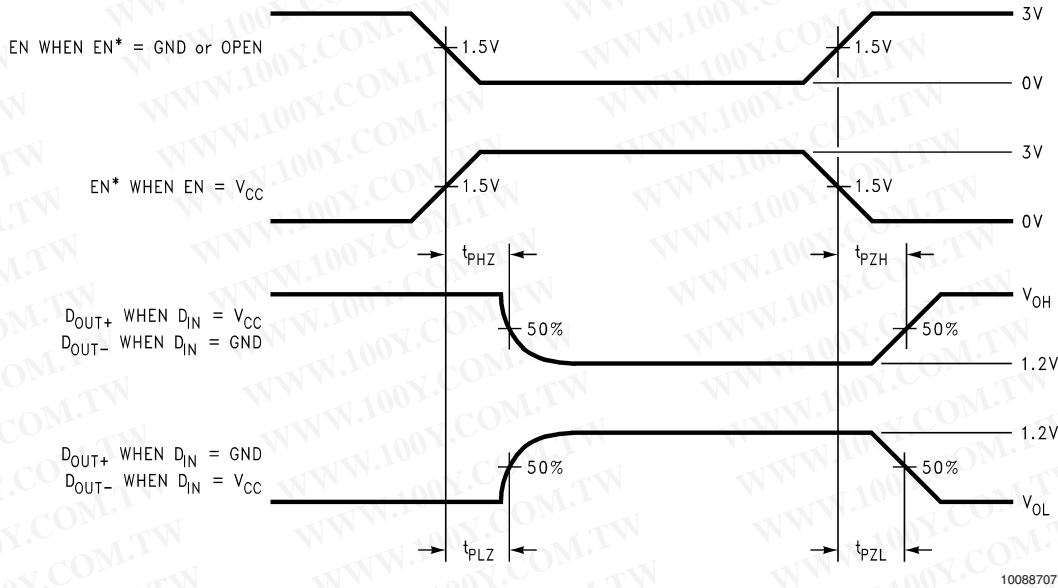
EN WHEN EN* = GND or OPEN

1.5V

1.5V

3V

0V

EN* WHEN EN = $V_{CC}$

1.5V

1.5V

3V

0V

$t_{PHZ}$

$t_{PZH}$

$D_{OUT+}$ WHEN $D_{IN}$ = $V_{CC}$
$D_{OUT-}$ WHEN $D_{IN}$ = GND

50%

50%

$V_{OH}$

1.2V

1.2V

$D_{OUT+}$ WHEN $D_{IN}$ = GND
$D_{OUT-}$ WHEN $D_{IN}$ = $V_{CC}$

50%

50%

$V_{OL}$

$t_{PLZ}$

$t_{PZL}$

10088707

WWW.100Y.COM.TW